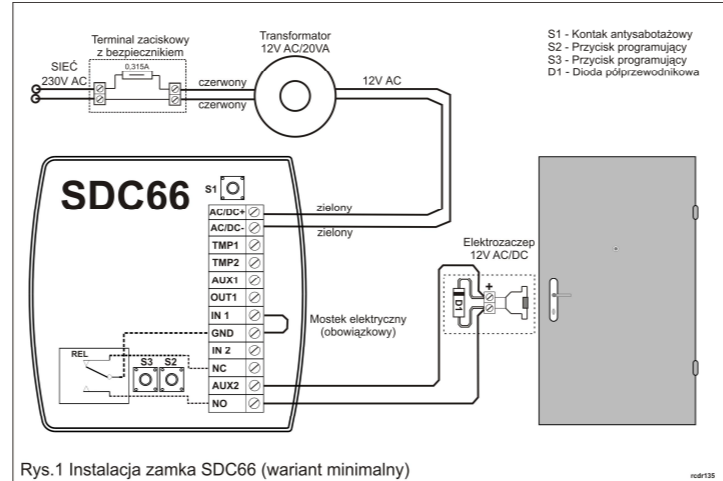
Terminal zaciskowy z bezpiecznikiem

0,315A

SIEĆ 230V AC

Transformator 12V AC/20VA

czerwony

czerwony

12V AC

S1 - Kontak antysabotażowy
S2 - Przycisk programujący
S3 - Przycisk programujący
D1 - Dioda półprzewodnikowa

SDC66

S1

AC/DC+
AC/DC-
TMP1
TMP2
AUX1
OUT1
IN 1
GND
IN 2
NC
AUX2
NO

zielony

zielony

Elektrozaczep 12V AC/DC

+

D1

Mostek elektryczny (obowiązkowy)

REL

S3

S2

Rys.1 Instalacja zamka SDC66 (wariant minimalny)

rcdr135